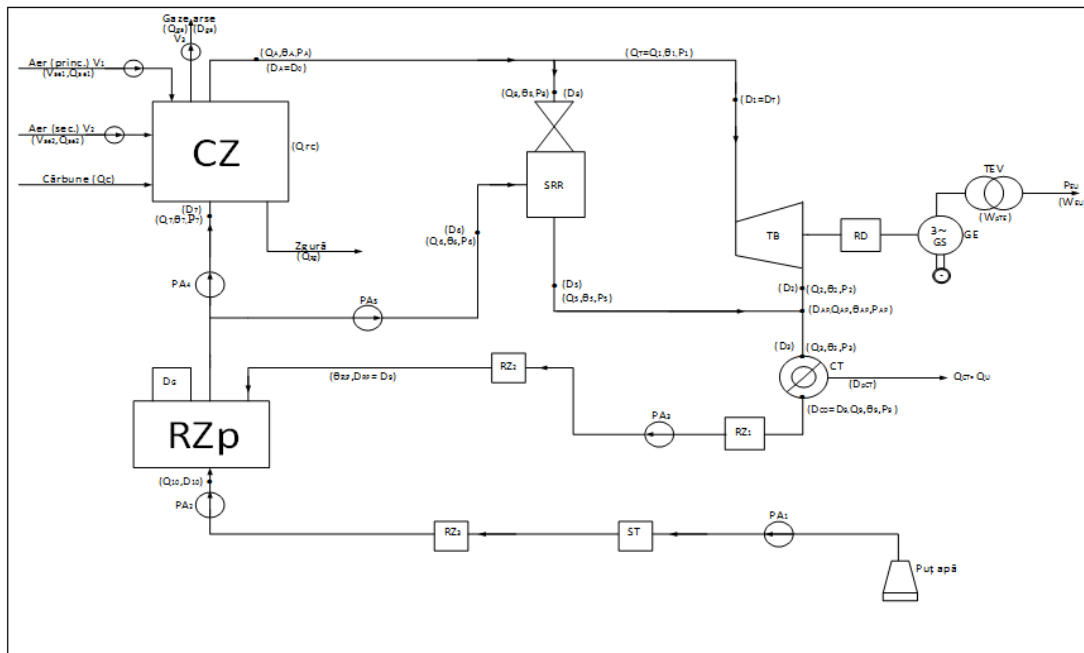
Gaze arse
($Q_{ga}$) ($D_{ga}$)
$V_3$

Aer (princ.) $V_1$
($V_{ae1}$,$Q_{ae1}$)

Aer (sec.) $V_2$
($V_{ae2}$,$Q_{ae2}$)

Cărbune ($Q_c$)

CZ

($Q_{rc}$)

($Q_A$,$\theta_A$,$P_A$)
($D_A$=$D_0$)

($Q_T$=$Q_1$,$\theta_1$,$P_1$)

($Q_4$,$\theta_4$,$P_4$) ($D_4$)

($D_1$=$D_T$)

SRR

($D_7$)
($Q_7$,$\theta_7$,$P_7$)

Zgură
($Q_{zg}$)

($D_6$)
($Q_6$,$\theta_6$,$P_6$)

($D_5$)
($Q_5$,$\theta_5$,$P_5$)

TB

RD

3~
GS

GE

TEV

($W_{STE}$)

$P_{EU}$
($W_{EU}$)

($D_2$) ($Q_2$,$\theta_2$,$P_2$)

($D_{AP}$,$Q_{AP}$,$\theta_{AP}$,$P_{AP}$)

$PA_4$

$PA_5$

$D_9$

($\theta_{RP}$,$D_{RP}$ = $D_9$)

$RZ_2$

($D_3$)
($Q_3$,$\theta_3$,$P_3$)

CT

($D_{SCT}$)

$Q_{CT}$= $Q_U$

RZp

$PA_3$

$RZ_1$

($D_{C0}$= $D_8$,$Q_8$,$\theta_8$,$P_8$ )

($Q_{10}$,$D_{10}$)

$PA_2$

$RZ_3$

ST

$PA_1$

Puț apă